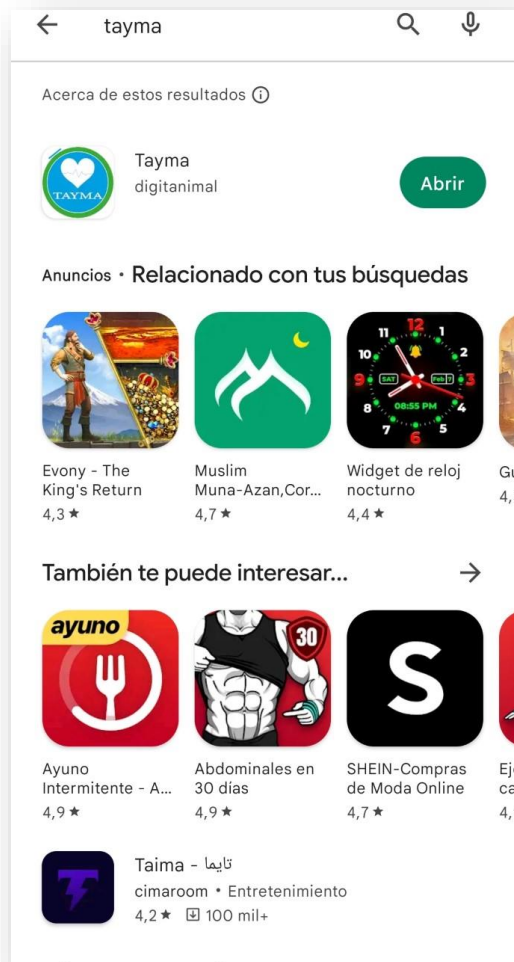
tayma

Acerca de estos resultados ⓘ

TAYMA
Tayma
digitanimal
Abrir

Anuncios • Relacionado con tus búsquedas

Evony - The King's Return
4,3 ★

Muslim Muna-Azan,Cor...
4,7 ★

11 12 1 10 2 9 SAT Feb 3 8 08:55 PM 4 7 6 5
Widget de reloj nocturno
4,4 ★

Gu
4,

También te puede interesar...

ayuno
Ayuno Intermitente - A...
4,9 ★

30
Abdominales en 30 días
4,9 ★

S
SHEIN-Compras de Moda Online
4,7 ★

Ej
ca
4,

Taima - تايما
cimaroom • Entretenimiento
4,2 ★ 100 mil+